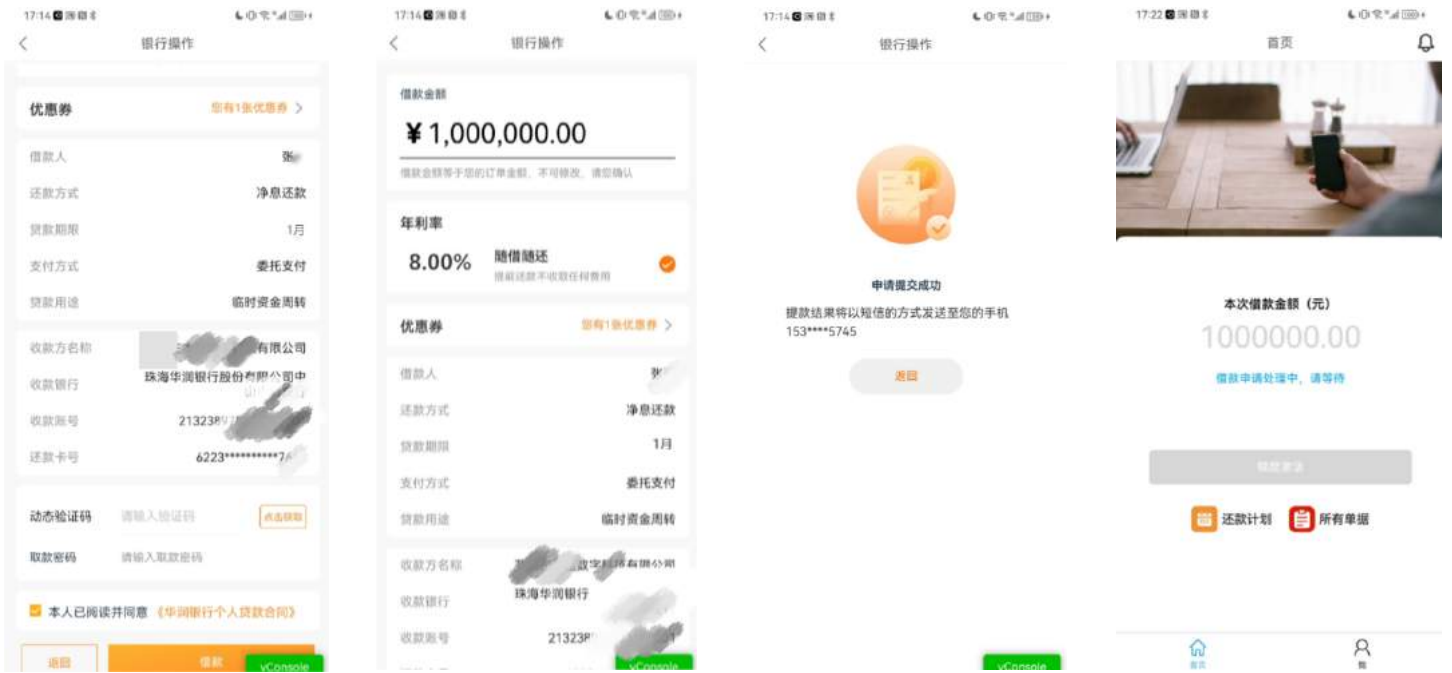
17:14

银行操作

优惠券 您有1张优惠券 >

借款人 张

还款方式 净息还款

贷款期限 1月

支付方式 委托支付

贷款用途 临时资金周转

收款方名称 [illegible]有限公司

收款银行 珠海华润银行股份有限公司中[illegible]

收款账号 213238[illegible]

还款卡号 6223**********7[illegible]

动态验证码 请输入验证码 点击获取

取款密码 请输入取款密码

本人已阅读并同意《华润银行个人贷款合同》

返回 借款 vConsole

17:14

银行操作

借款金额

¥1,000,000.00

借款金额等于您的订单金额，不可修改，请您确认

年利率

8.00% 随借随还 提前还款不收取任何费用

优惠券 您有1张优惠券 >

借款人 张

还款方式 净息还款

贷款期限 1月

支付方式 委托支付

贷款用途 临时资金周转

收款方名称 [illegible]数字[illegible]有限公司

收款银行 珠海华润银行

收款账号 21323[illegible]

vConsole

17:14

银行操作

申请提交成功

提款结果将以短信的方式发送至您的手机153****5745

返回

vConsole

17:22

首页

本次借款金额（元）

1000000.00

借款申请处理中，请等待

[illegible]

还款计划 所有单据

首页 我